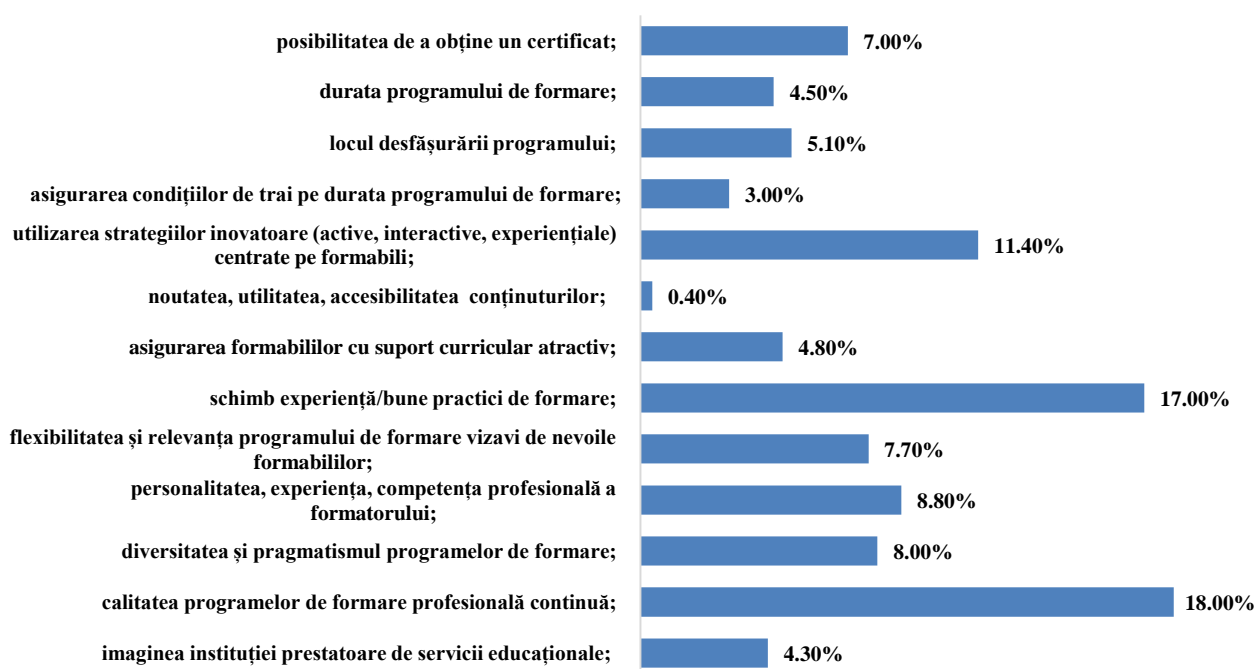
posibilitatea de a obține un certificat; 7.00%

durata programului de formare; 4.50%

locul desfășurării programului; 5.10%

asigurarea condițiilor de trai pe durata programului de formare; 3.00%

utilizarea strategiilor inovatoare (active, interactive, experiențiale) centrate pe formabili; 11.40%

noutatea, utilitatea, accesibilitatea conținuturilor; 0.40%

asigurarea formabililor cu suport curricular atractiv; 4.80%

schimb experiență/bune practici de formare; 17.00%

flexibilitatea și relevanța programului de formare vizavi de nevoile formabililor; 7.70%

personalitatea, experiența, competența profesională a formatorului; 8.80%

diversitatea și pragmatismul programelor de formare; 8.00%

calitatea programelor de formare profesională continuă; 18.00%

imaginea instituției prestatoare de servicii educaționale; 4.30%